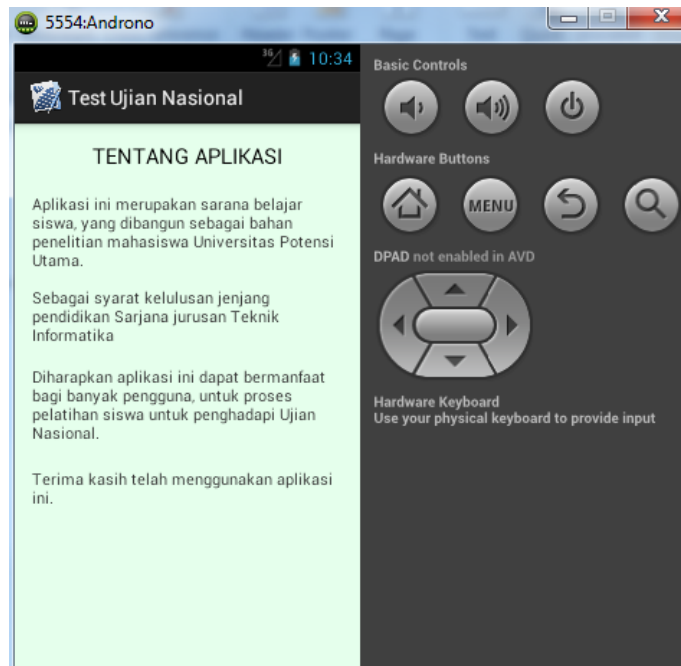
5554:Androno

10:34

Test Ujian Nasional

TENTANG APLIKASI

Aplikasi ini merupakan sarana belajar siswa, yang dibangun sebagai bahan penelitian mahasiswa Universitas Potensi Utama.

Sebagai syarat kelulusan jenjang pendidikan Sarjana jurusan Teknik Informatika

Diharapkan aplikasi ini dapat bermanfaat bagi banyak pengguna, untuk proses pelatihan siswa untuk penghadapi Ujian Nasional.

Terima kasih telah menggunakan aplikasi ini.

Basic Controls

Hardware Buttons

MENU

DPAD not enabled in AVD

Hardware Keyboard
Use your physical keyboard to provide input